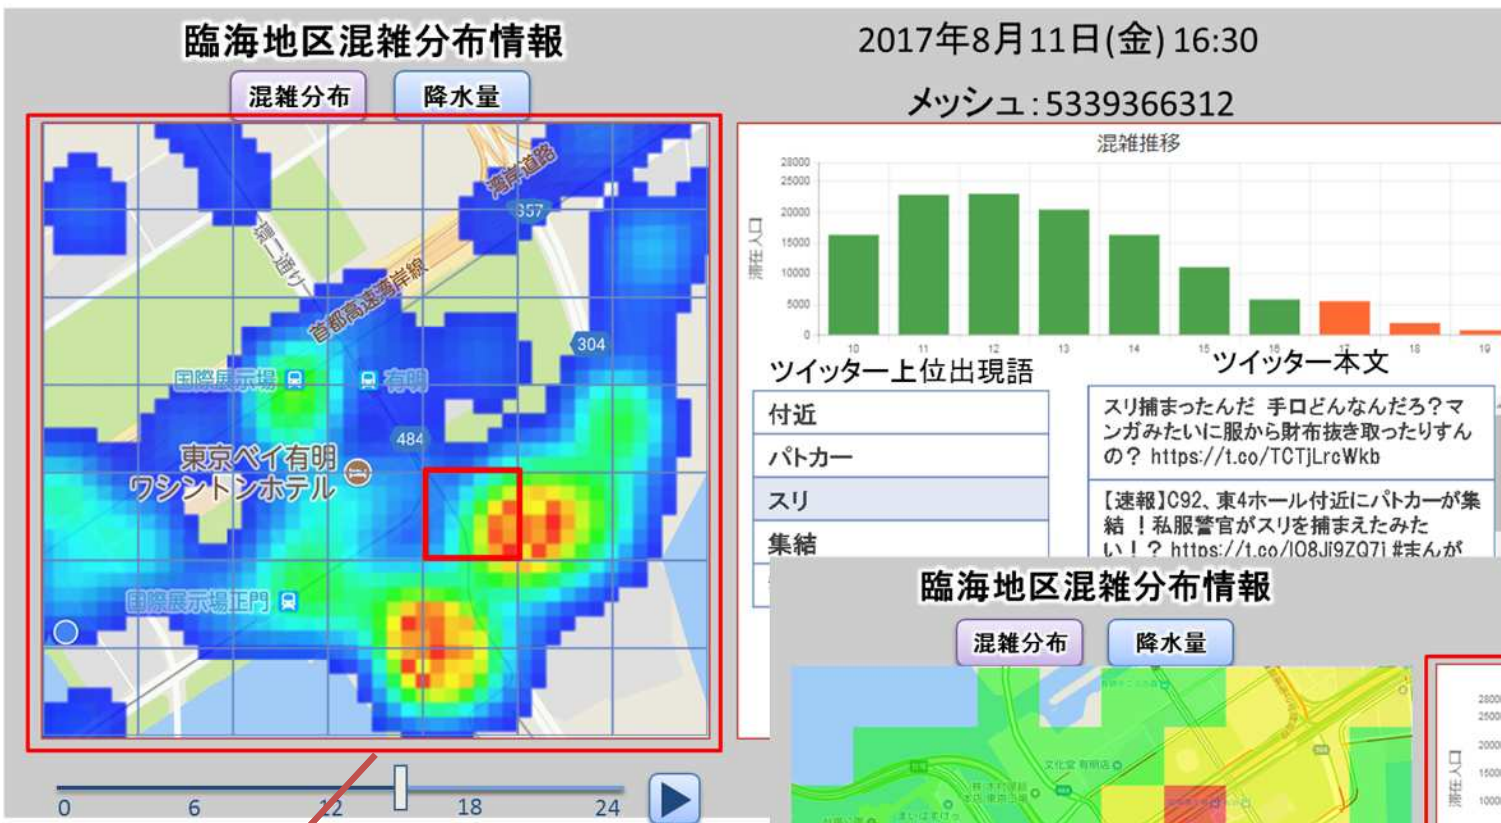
臨海地区混雑分布情報

混雑分布　降水量

湾岸道路
357
環二通り
首都高速湾岸線
304
国際展示場
有明
484
東京ベイ有明ワシントンホテル
国際展示場正門

0　6　12　18　24

2017年8月11日(金) 16:30

メッシュ:5339366312

混雑推移

滞在人口

28000
25000
20000
15000
10000
5000
0

10　11　12　13　14　15　16　17　18　19

ツイッター上位出現語

| 付近 |
|---|
| パトカー |
| スリ |
| 集結 |

ツイッター本文

スリ捕まったんだ 手口どんなんだろ?マンガみたいに服から財布抜き取ったりすんの? https://t.co/TCTjLrcWkb

【速報】C92、東4ホール付近にパトカーが集結 !私服警官がスリを捕まえたみたい!? https://t.co/IO8Ji9ZQ7l #まんが

臨海地区混雑分布情報

混雑分布　降水量

文化堂 有明店

滞在人口

28000
25000
20000
15000
10000